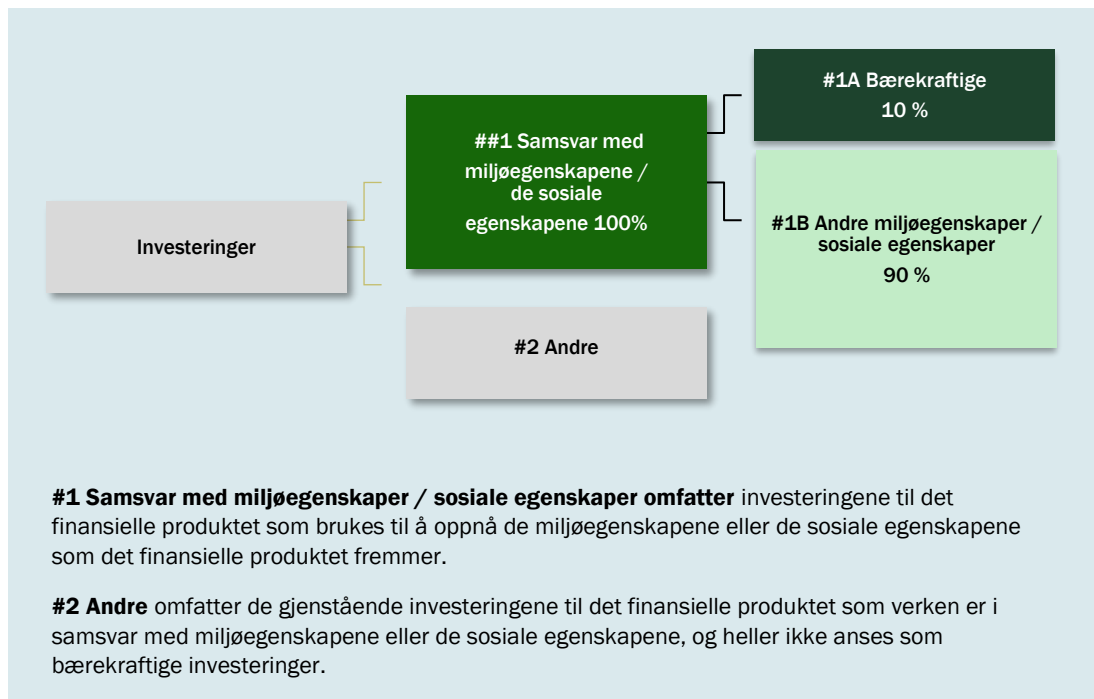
#1A Bærekraftige
10 %

##1 Samsvar med miljøegenskapene / de sosiale egenskapene 100%

Investeringer

#1B Andre miljøegenskaper / sosiale egenskaper
90 %

#2 Andre

**#1 Samsvar med miljøegenskaper / sosiale egenskaper omfatter** investeringene til det finansielle produktet som brukes til å oppnå de miljøegenskapene eller de sosiale egenskapene som det finansielle produktet fremmer.

**#2 Andre** omfatter de gjenstående investeringene til det finansielle produktet som verken er i samsvar med miljøegenskapene eller de sosiale egenskapene, og heller ikke anses som bærekraftige investeringer.